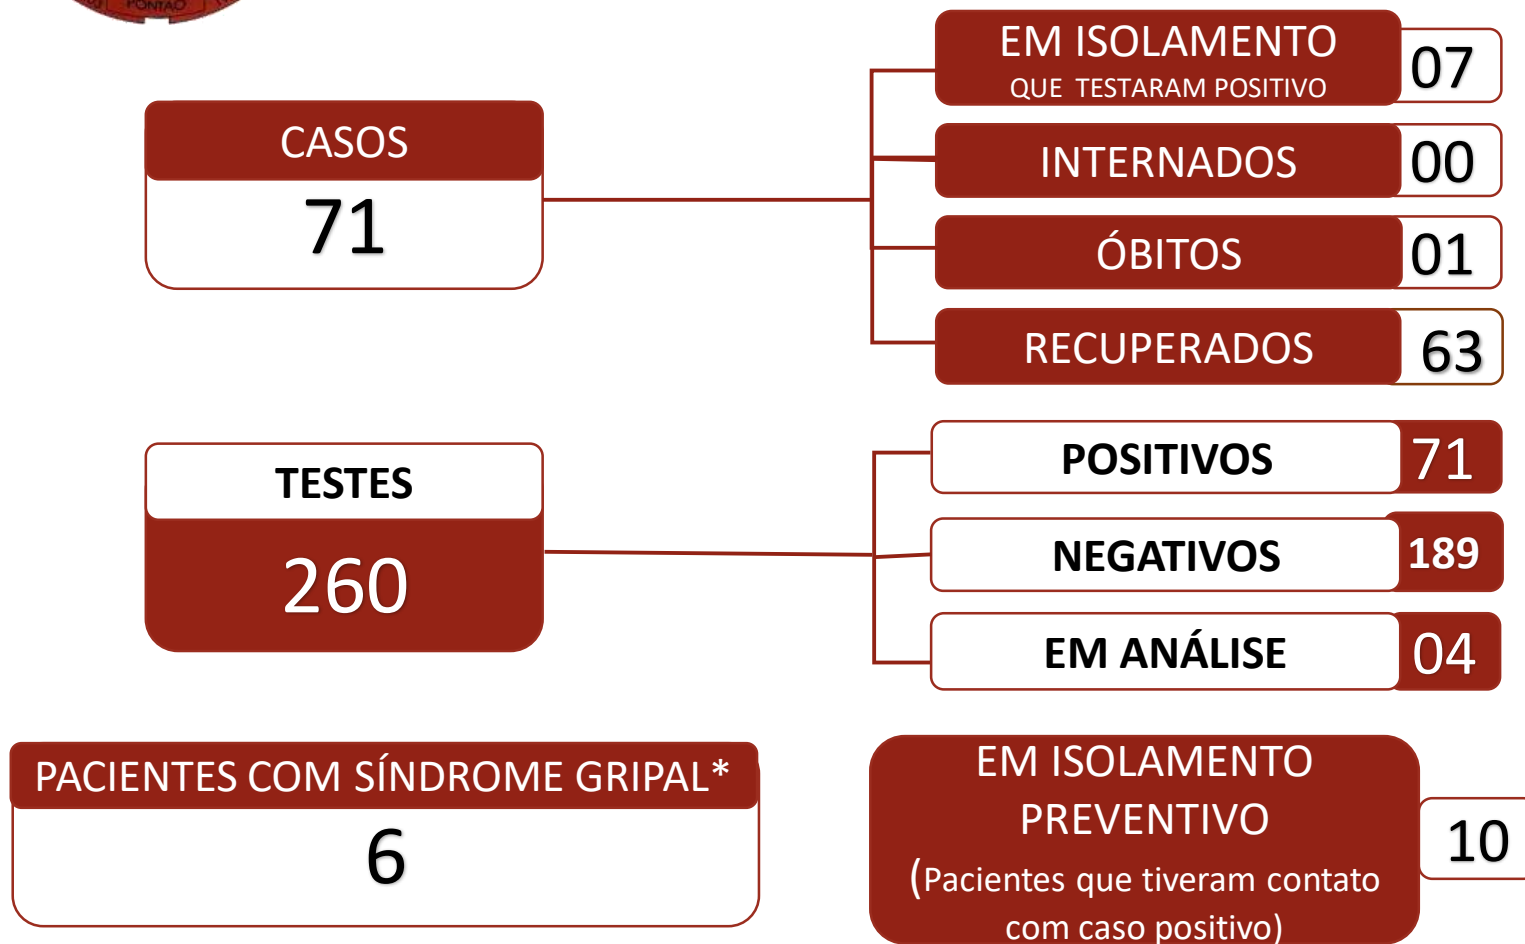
PONTÃO

CASOS
71

EM ISOLAMENTO
QUE TESTARAM POSITIVO
07

INTERNADOS
00

ÓBITOS
01

RECUPERADOS
63

TESTES
260

POSITIVOS
71

NEGATIVOS
189

EM ANÁLISE
04

PACIENTES COM SÍNDROME GRIPAL*
6

EM ISOLAMENTO PREVENTIVO
(Pacientes que tiveram contato com caso positivo)
10